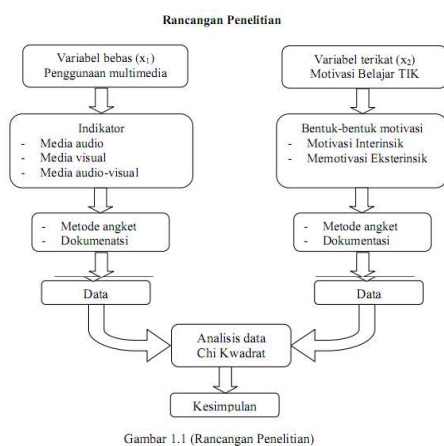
Rancangan Penelitian

Variabel bebas ($x_1$)
Penggunaan multimedia

Variabel terikat ($x_2$)
Motivasi Belajar TIK

Indikator
- Media audio
- Media visual
- Media audio-visual

Bentuk-bentuk motivasi
- Motivasi Interinsik
- Memotivasi Eksterinsik

- Metode angket
- Dokumenatsi

- Metode angket
- Dokumentasi

Data

Data

Analisis data
Chi Kwadrat

Kesimpulan

Gambar 1.1 (Rancangan Penelitian)